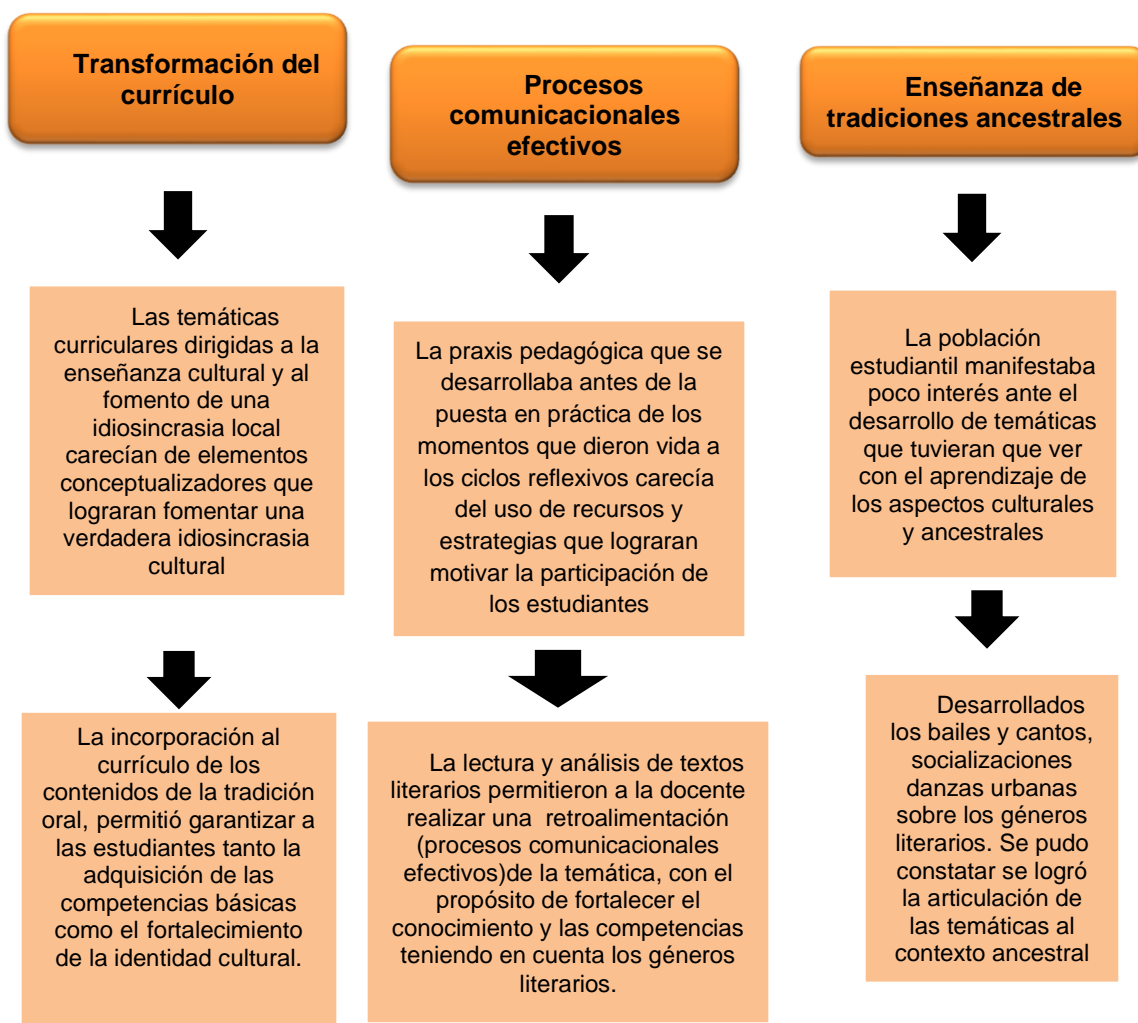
Transformación del currículo

Procesos comunicacionales efectivos

Enseñanza de tradiciones ancestrales

Las temáticas curriculares dirigidas a la enseñanza cultural y al fomento de una idiosincrasia local carecían de elementos conceptualizadores que lograran fomentar una verdadera idiosincrasia cultural

La incorporación al currículo de los contenidos de la tradición oral, permitió garantizar a las estudiantes tanto la adquisición de las competencias básicas como el fortalecimiento de la identidad cultural.

La praxis pedagógica que se desarrollaba antes de la puesta en práctica de los momentos que dieron vida a los ciclos reflexivos carecía del uso de recursos y estrategias que lograran motivar la participación de los estudiantes

La lectura y análisis de textos literarios permitieron a la docente realizar una retroalimentación (procesos comunicacionales efectivos)de la temática, con el propósito de fortalecer el conocimiento y las competencias teniendo en cuenta los géneros literarios.

La población estudiantil manifestaba poco interés ante el desarrollo de temáticas que tuvieran que ver con el aprendizaje de los aspectos culturales y ancestrales

Desarrollados los bailes y cantos, socializaciones danzas urbanas sobre los géneros literarios. Se pudo constatar se logró la articulación de las temáticas al contexto ancestral